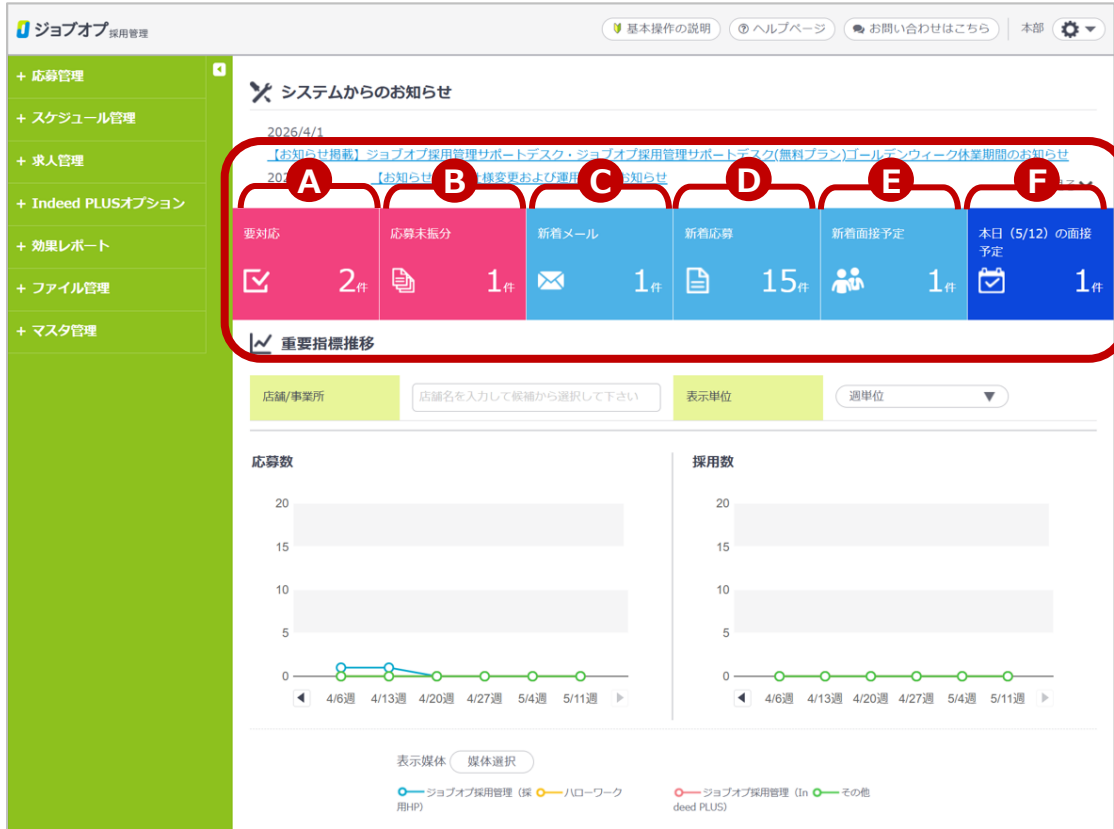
ジョブオプ 採用管理

基本操作の説明 ヘルプページ お問い合わせはこちら 本部

+ 応募管理
+ スケジュール管理
+ 求人管理
+ Indeed PLUSオプション
+ 効果レポート
+ ファイル管理
+ マスタ管理

システムからのお知らせ

2026/4/1

【お知らせ掲載】ジョブオプ採用管理サポートデスク・ジョブオプ採用管理サポートデスク(無料プラン)ゴールデンウィーク休業期間のお知らせ

202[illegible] 【お知らせ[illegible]様変更および運用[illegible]お知らせ

A B C D E F

要対応 2件

応募未振分 1件

新着メール 1件

新着応募 15件

新着面接予定 1件

本日（5/12）の面接予定 1件

重要指標推移

店舗/事業所 店舗名を入力して候補から選択して下さい 表示単位 週単位

応募数

20
15
10
5
0

4/6週 4/13週 4/20週 4/27週 5/4週 5/11週

採用数

20
15
10
5
0

4/6週 4/13週 4/20週 4/27週 5/4週 5/11週

表示媒体 媒体選択

ジョブオプ採用管理（採用HP） ハローワーク ジョブオプ採用管理（Indeed PLUS） その他